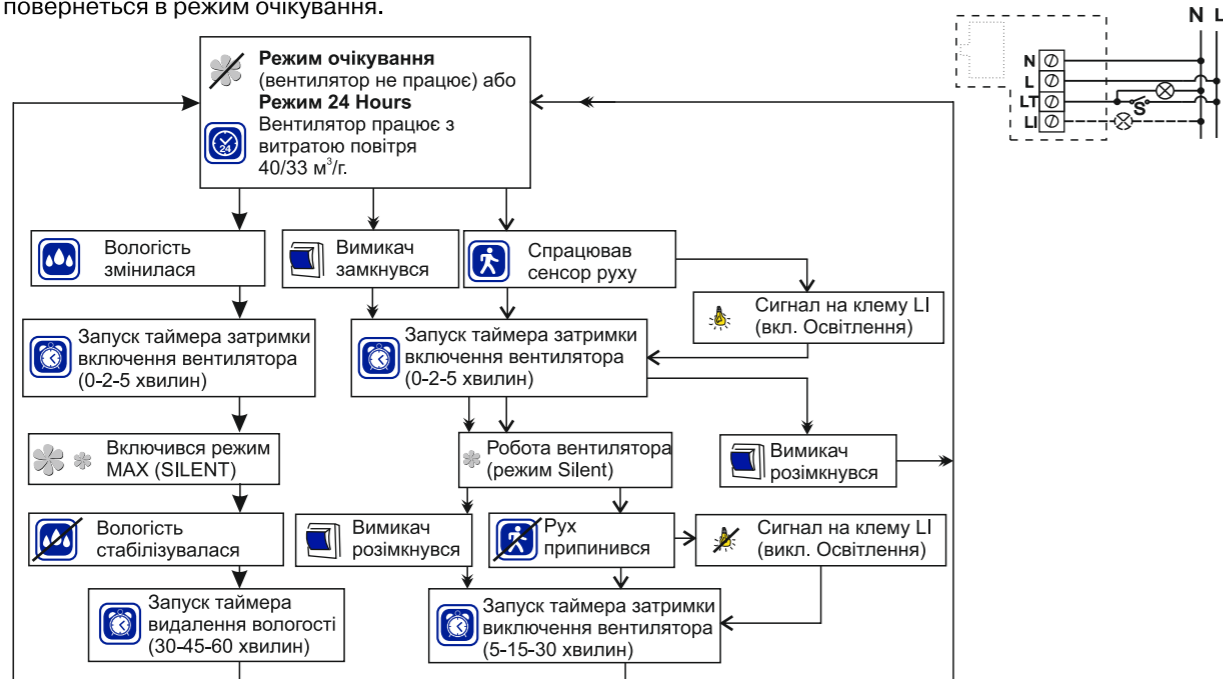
повернеться в режим очікування.

**Режим очікування** (вентилятор не працює) або **Режим 24 Hours** Вентилятор працює з витратою повітря 40/33 м$^3$/г.

24

Вологість змінилася

Вимикач замкнувся

Спрацював сенсор руху

Сигнал на клему LI (вкл. Освітлення)

Запуск таймера затримки включення вентилятора (0-2-5 хвилин)

Запуск таймера затримки включення вентилятора (0-2-5 хвилин)

Включився режим MAX (SILENT)

Робота вентилятора (режим Silent)

Вимикач розімкнувся

Вологість стабілізувалася

Вимикач розімкнувся

Рух припинився

Сигнал на клему LI (викл. Освітлення)

Запуск таймера видалення вологості (30-45-60 хвилин)

Запуск таймера затримки виключення вентилятора (5-15-30 хвилин)

N L

N

L

LT

LI

S